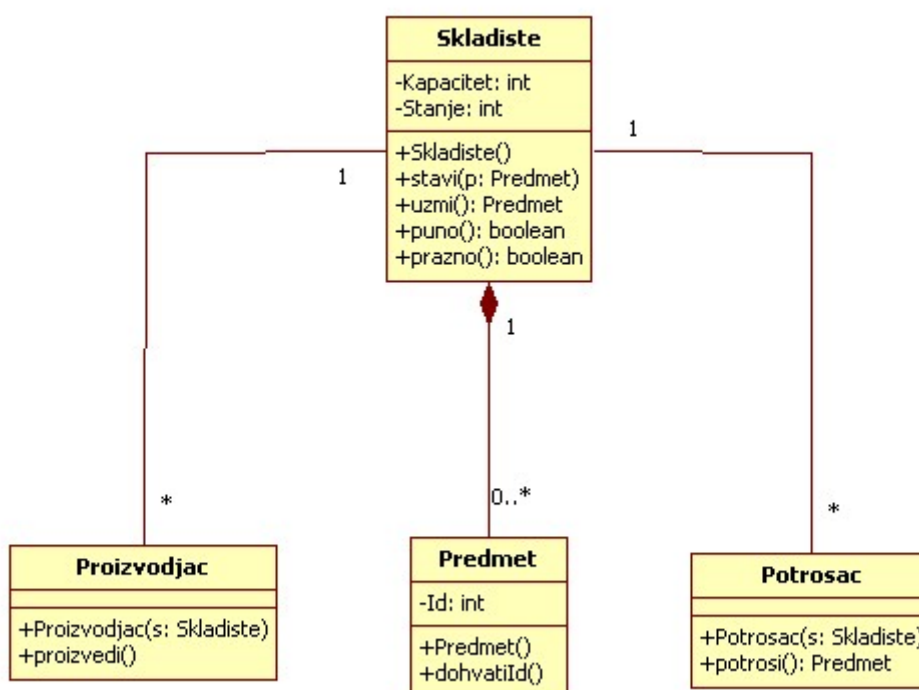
Skladiste

-Kapacitet: int
-Stanje: int

+Skladiste()
+stavi(p: Predmet)
+uzmi(): Predmet
+puno(): boolean
+prazno(): boolean

1

1

1

*

0..*

*

Proizvodjac

+Proizvodjac(s: Skladiste)
+proizvedi()

Predmet

-Id: int

+Predmet()
+dohvatiId()

Potrosac

+Potrosac(s: Skladiste)
+potrosi(): Predmet